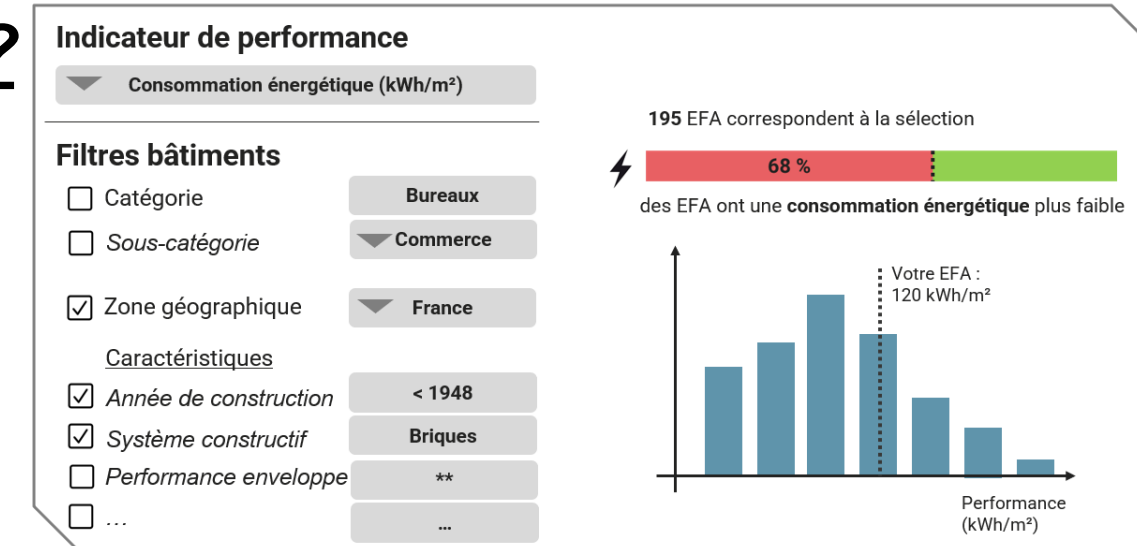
2

Indicateur de performance

Consommation énergétique (kWh/m²)

Filtres bâtiments

☐ Catégorie — Bureaux

☐ Sous-catégorie — Commerce

☑ Zone géographique — France

Caractéristiques

☑ Année de construction — < 1948

☑ Système constructif — Briques

☐ Performance enveloppe — **

☐ … — …

**195** EFA correspondent à la sélection

68 %

des EFA ont une **consommation énergétique** plus faible

Votre EFA : 120 kWh/m²

Performance (kWh/m²)